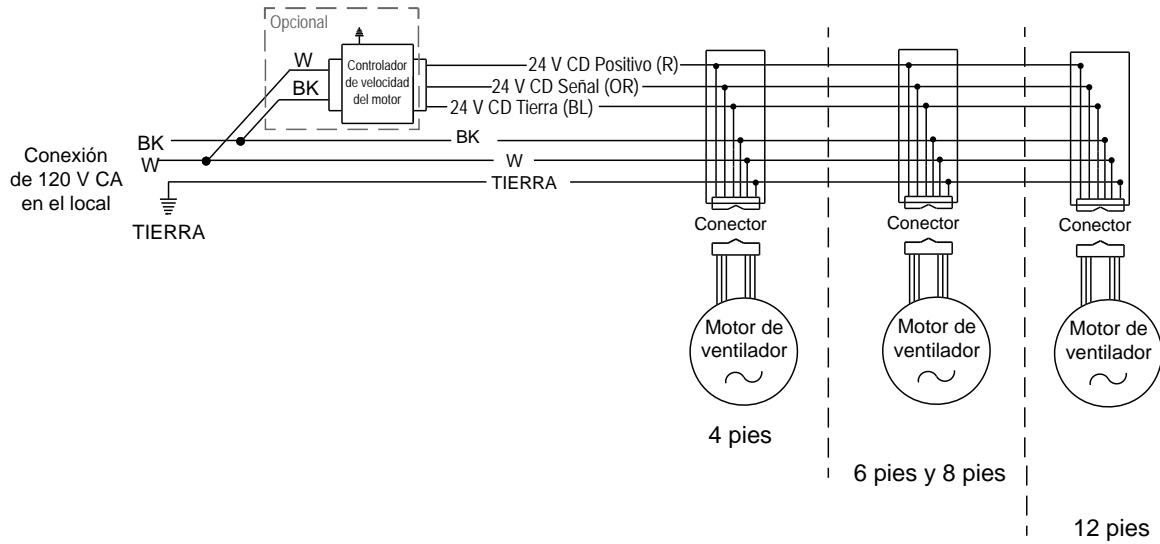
Opcional

W

BK

Controlador de velocidad del motor

24 V CD Positivo (R)

24 V CD Señal (OR)

24 V CD Tierra (BL)

BK

W

BK

W

TIERRA

Conexión de 120 V CA en el local

TIERRA

Conector

Conector

Conector

Motor de ventilador

Motor de ventilador

Motor de ventilador

4 pies

6 pies y 8 pies

12 pies